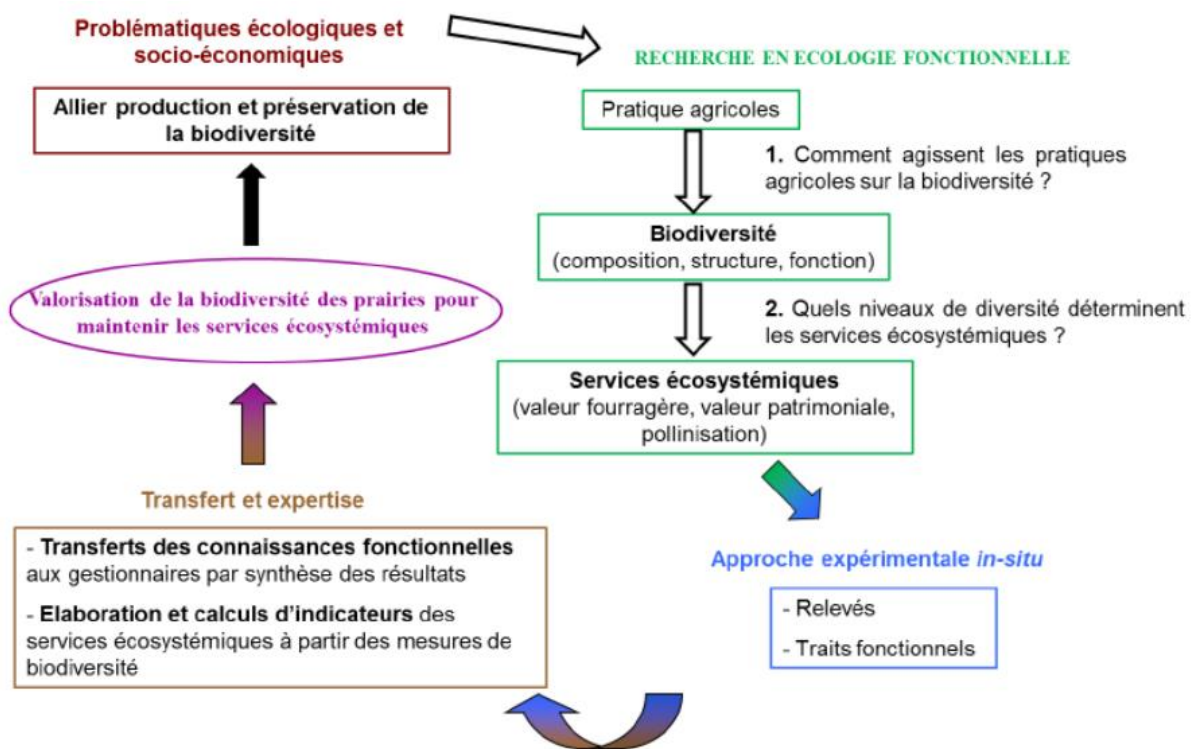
Problématiques écologiques et socio-économiques

RECHERCHE EN ECOLOGIE FONCTIONNELLE

Allier production et préservation de la biodiversité

Pratique agricoles

1. Comment agissent les pratiques agricoles sur la biodiversité ?

Biodiversité
(composition, structure, fonction)

Valorisation de la biodiversité des prairies pour maintenir les services écosystémiques

2. Quels niveaux de diversité déterminent les services écosystémiques ?

Services écosystémiques
(valeur fourragère, valeur patrimoniale, pollinisation)

Transfert et expertise

- Transferts des connaissances fonctionnelles aux gestionnaires par synthèse des résultats

- Elaboration et calculs d'indicateurs des services écosystémiques à partir des mesures de biodiversité

Approche expérimentale in-situ

- Relevés

- Traits fonctionnels